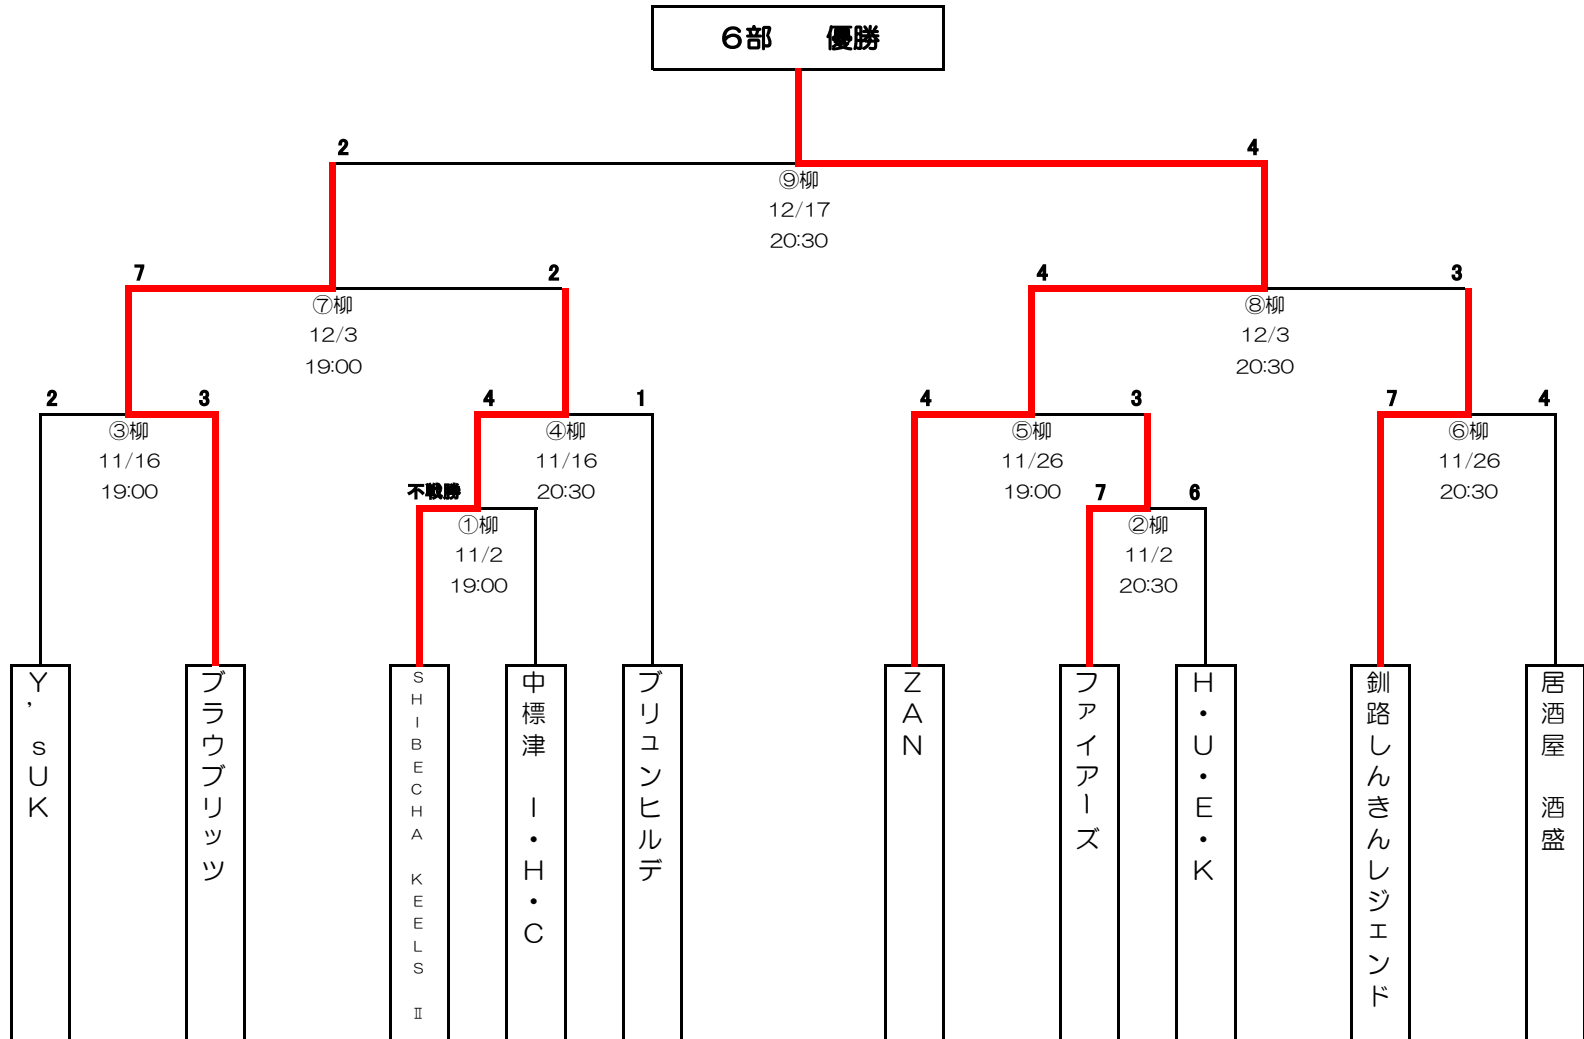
6部　優勝

2
4
⑨柳
12/17
20:30

7
2
⑦柳
12/3
19:00

4
3
⑧柳
12/3
20:30

2
3
③柳
11/16
19:00

4
1
④柳
11/16
20:30

不戦勝
①柳
11/2
19:00

4
3
⑤柳
11/26
19:00

7
6
②柳
11/2
20:30

7
4
⑥柳
11/26
20:30

Y’sUK

ブラウブリッツ

SHIBECHA KEELS Ⅱ

中標津 I・H・C

ブリュンヒルデ

ZAN

ファイアーズ

H・U・E・K

釧路しんきんレジェンド

居酒屋 酒盛